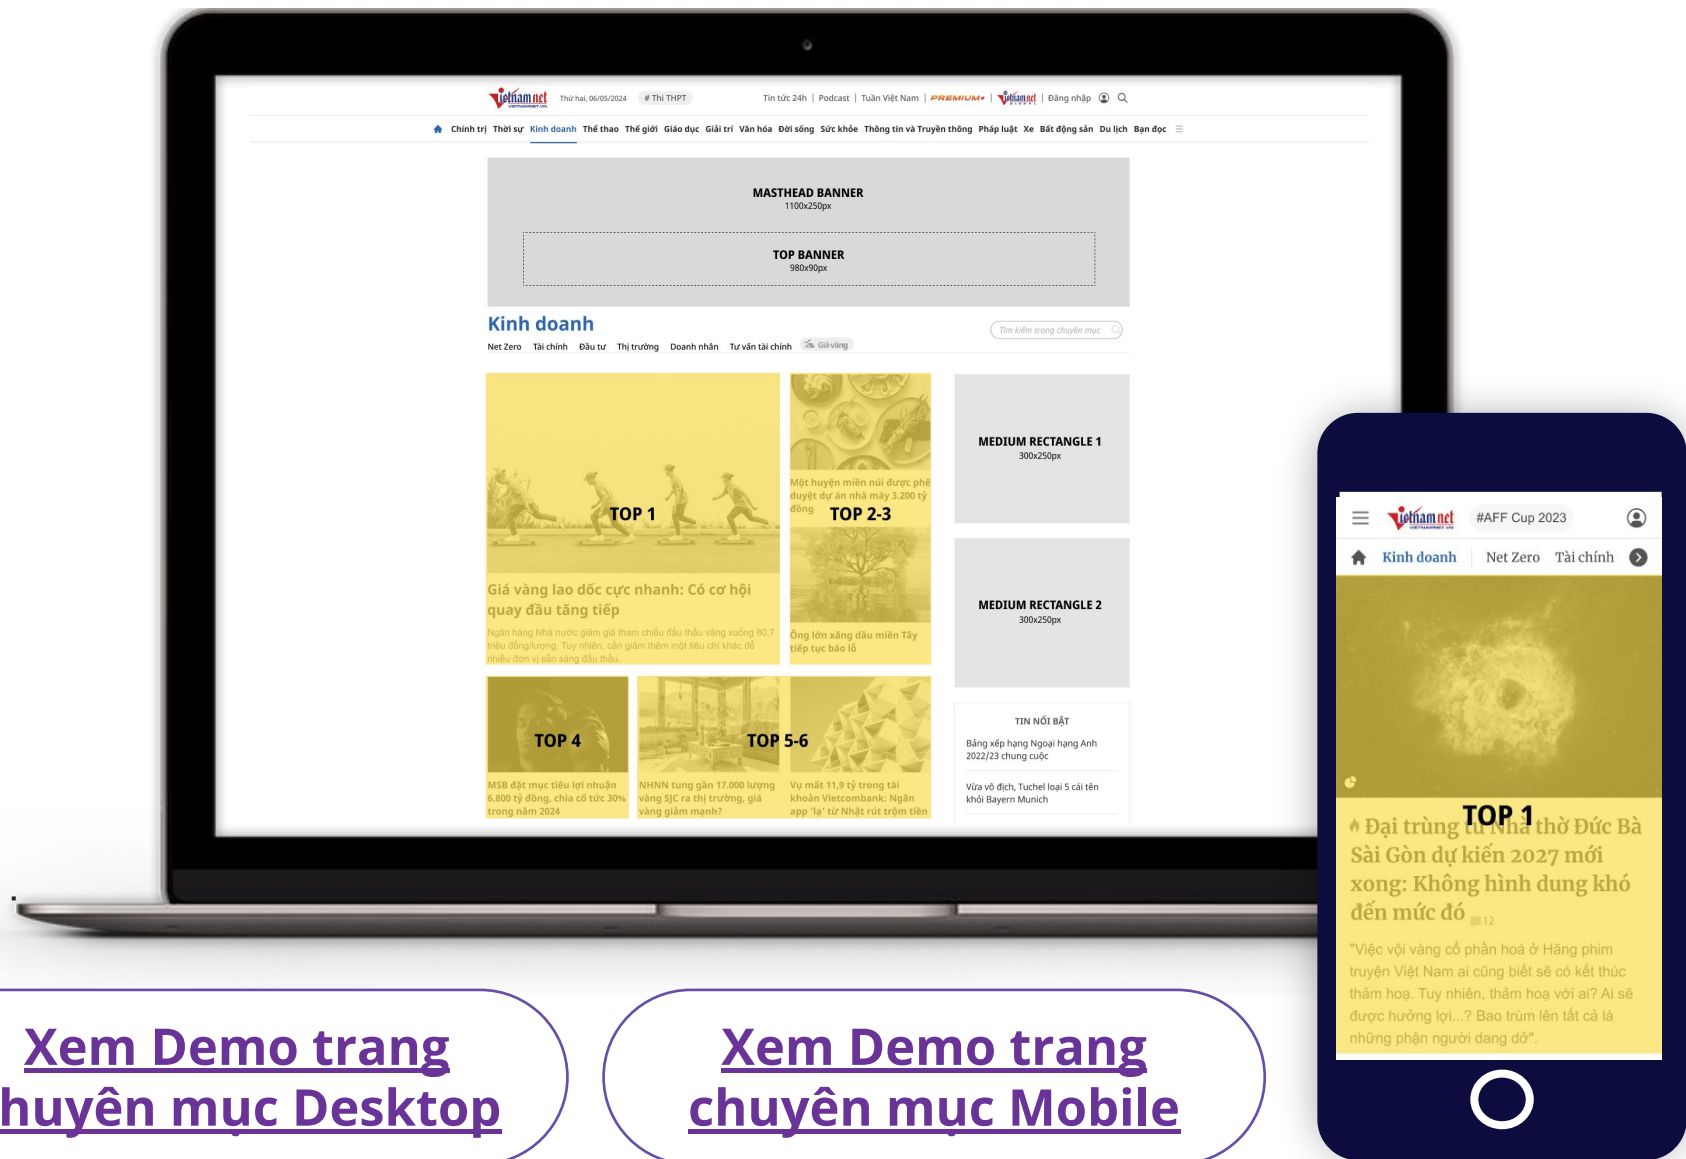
vietnamnet Thứ hai, 06/05/2024 # Thi THPT Tin tức 24h | Podcast | Tuần Việt Nam | PREMIUM+ | vietnamnet | Đăng nhập

Chính trị Thời sự Kinh doanh Thể thao Thế giới Giáo dục Giải trí Văn hóa Đời sống Sức khỏe Thông tin và Truyền thông Pháp luật Xe Bất động sản Du lịch Bạn đọc

MASTHEAD BANNER
1100x250px

TOP BANNER
980x90px

Kinh doanh

Tìm kiếm trong chuyên mục

Net Zero Tài chính Đầu tư Thị trường Doanh nhân Tư vấn tài chính Giá vàng

TOP 1

Giá vàng lao dốc cực nhanh: Có cơ hội quay đầu tăng tiếp

Ngân hàng Nhà nước giảm giá tham chiếu đấu thầu vàng xuống 80,7 triệu đồng/lượng. Tuy nhiên, cần giảm thêm một tiêu chí khác để nhiều đơn vị sẵn sàng đấu thầu.

Một huyện miền núi được phê duyệt dự án nhà máy 3.200 tỷ đồng

TOP 2-3

Ông lớn xăng dầu miền Tây tiếp tục báo lỗ

MEDIUM RECTANGLE 1
300x250px

MEDIUM RECTANGLE 2
300x250px

TOP 4

MSB đặt mục tiêu lợi nhuận 6.800 tỷ đồng, chia cổ tức 30% trong năm 2024

TOP 5-6

NHNN tung gần 17.000 lượng vàng SJC ra thị trường, giá vàng giảm mạnh?

Vụ mất 11,9 tỷ trong tài khoản Vietcombank: Ngân app 'lạ' từ Nhật rút trộm tiền

TIN NỔI BẬT

Bảng xếp hạng Ngoại hạng Anh 2022/23 chung cuộc

Vừa vô địch, Tuchel loại 5 cái tên khỏi Bayern Munich

vietnamnet #AFF Cup 2023

Kinh doanh Net Zero Tài chính

TOP 1

Đại trùng tu Nhà thờ Đức Bà Sài Gòn dự kiến 2027 mới xong: Không hình dung khó đến mức đó 12

"Việc vội vàng cổ phần hoá ở Hãng phim truyện Việt Nam ai cũng biết sẽ có kết thúc thảm hoạ. Tuy nhiên, thảm hoạ với ai? Ai sẽ được hưởng lợi...? Bao trùm lên tất cả là những phận người đang dở".

Xem Demo trang huyên mục Desktop

Xem Demo trang chuyên mục Mobile